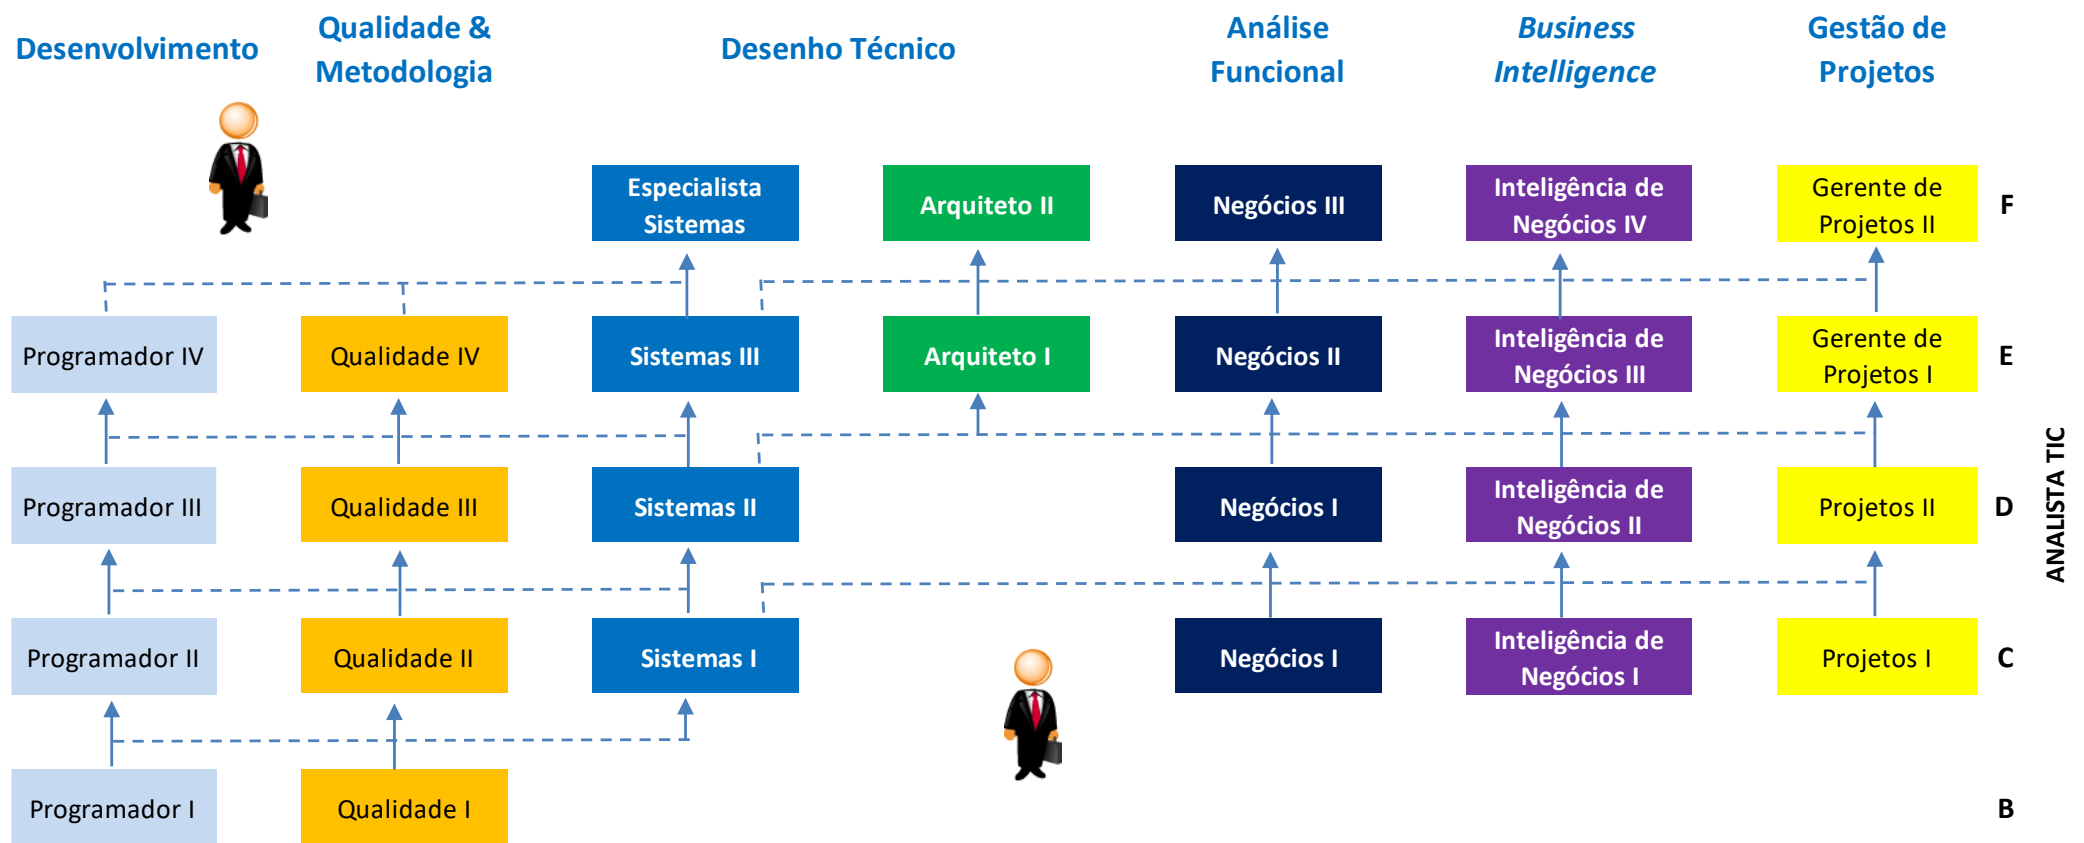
Desenvolvimento

Qualidade & Metodologia

Desenho Técnico

Análise Funcional

*Business Intelligence*

Gestão de Projetos

Especialista Sistemas

Arquiteto II

Negócios III

Inteligência de Negócios IV

Gerente de Projetos II

F

Programador IV

Qualidade IV

Sistemas III

Arquiteto I

Negócios II

Inteligência de Negócios III

Gerente de Projetos I

E

Programador III

Qualidade III

Sistemas II

Negócios I

Inteligência de Negócios II

Projetos II

D

Programador II

Qualidade II

Sistemas I

Negócios I

Inteligência de Negócios I

Projetos I

C

Programador I

Qualidade I

B

ANALISTA TIC